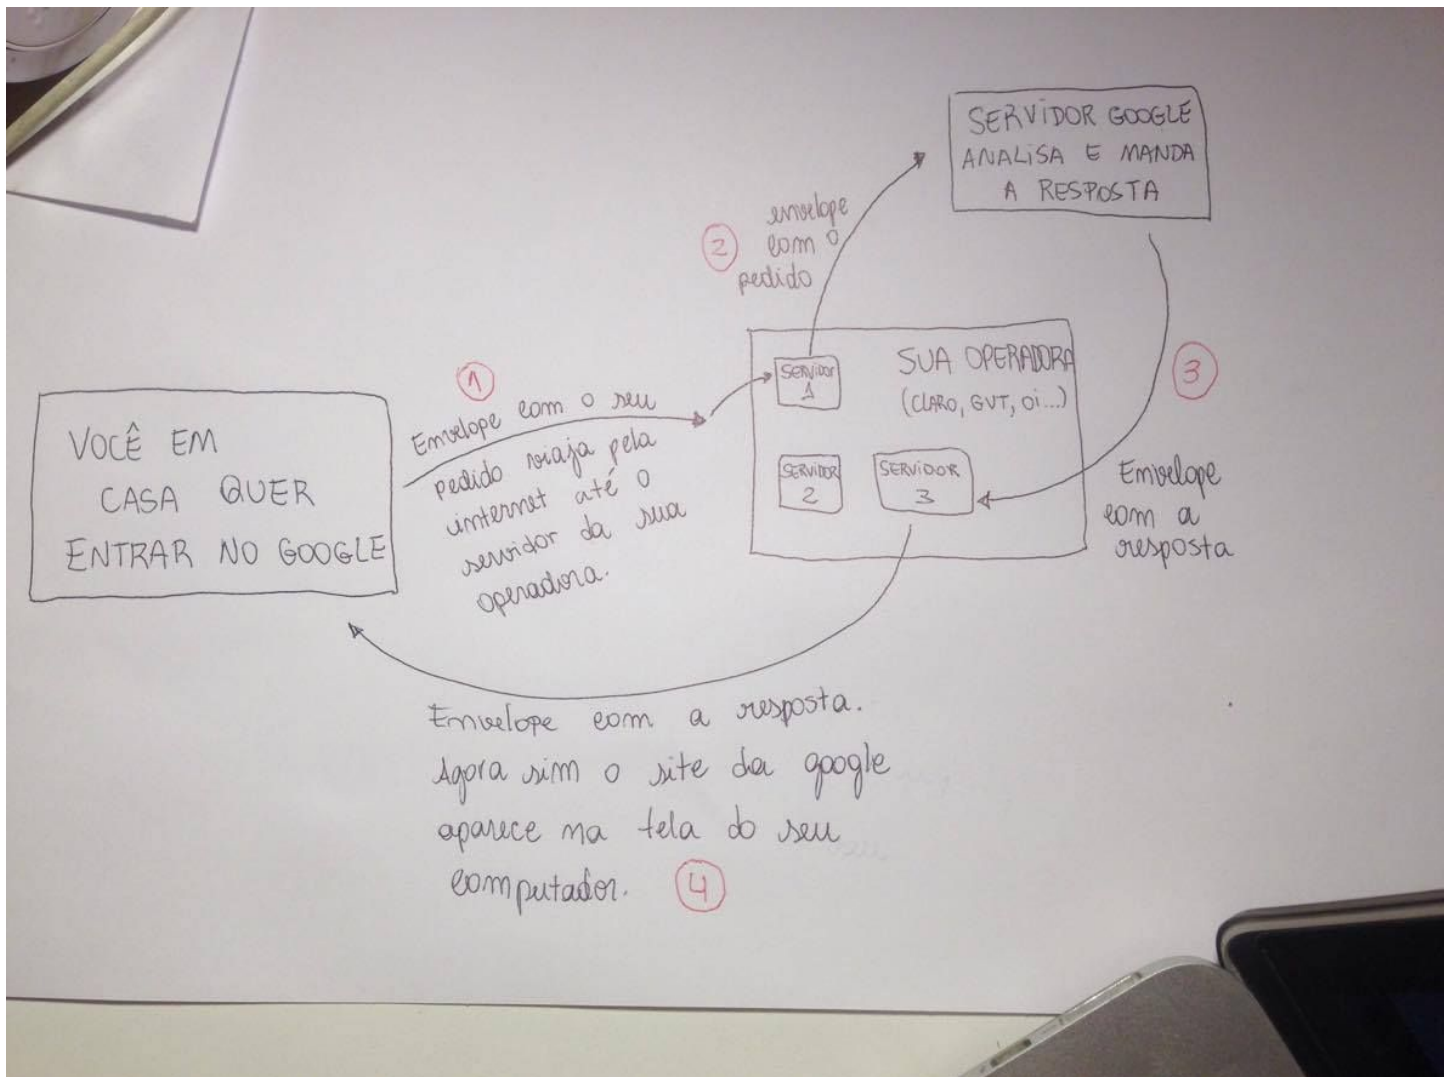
VOCÊ EM CASA QUER ENTRAR NO GOOGLE

1
Envelope com o seu pedido viaja pela internet até o servidor da sua operadora.

SUA OPERADORA
(CLARO, GVT, OI...)

SERVIDOR 1

SERVIDOR 2

SERVIDOR 3

2
envelope com o pedido

SERVIDOR GOOGLE ANALISA E MANDA A RESPOSTA

3
Envelope com a resposta

Envelope com a resposta.
Agora sim o site da google aparece na tela do seu computador. 4